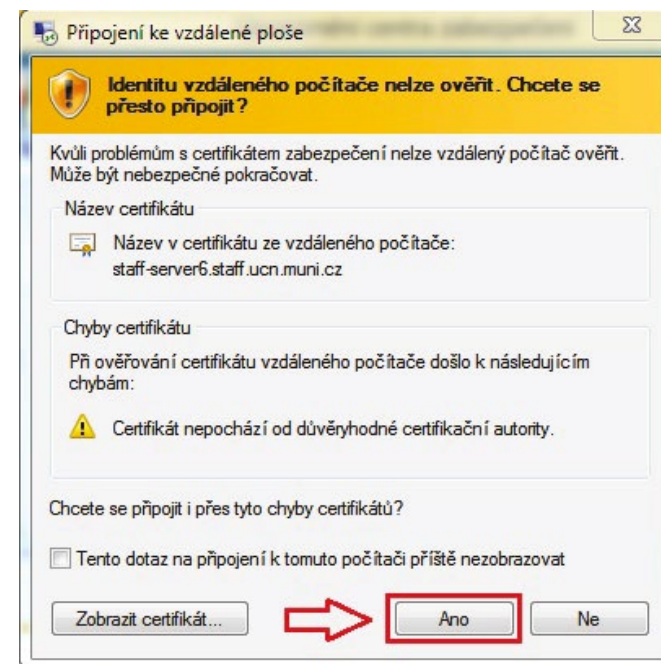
Připojení ke vzdálené ploše

Identitu vzdáleného počítače nelze ověřit. Chcete se přesto připojit?

Kvůli problémům s certifikátem zabezpečení nelze vzdálený počítač ověřit. Může být nebezpečné pokračovat.

Název certifikátu

Název v certifikátu ze vzdáleného počítače: staff-server6.staff.ucn.muni.cz

Chyby certifikátu

Při ověřování certifikátu vzdáleného počítače došlo k následujícím chybám:

Certifikát nepochází od důvěryhodné certifikační autority.

Chcete se připojit i přes tyto chyby certifikátů?

Tento dotaz na připojení k tomuto počítači příště nezobrazovat

Zobrazit certifikát...

Ano

Ne